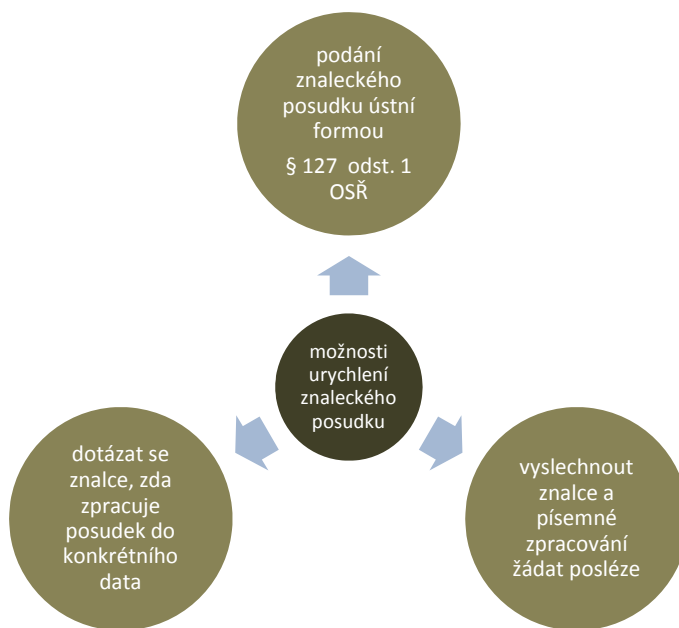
podání znaleckého posudku ústní formou

§ 127 odst. 1 OSŘ

možnosti urychlení znaleckého posudku

dotázat se znalce, zda zpracuje posudek do konkrétního data

vyslechnout znalce a písemné zpracování žádat posléze